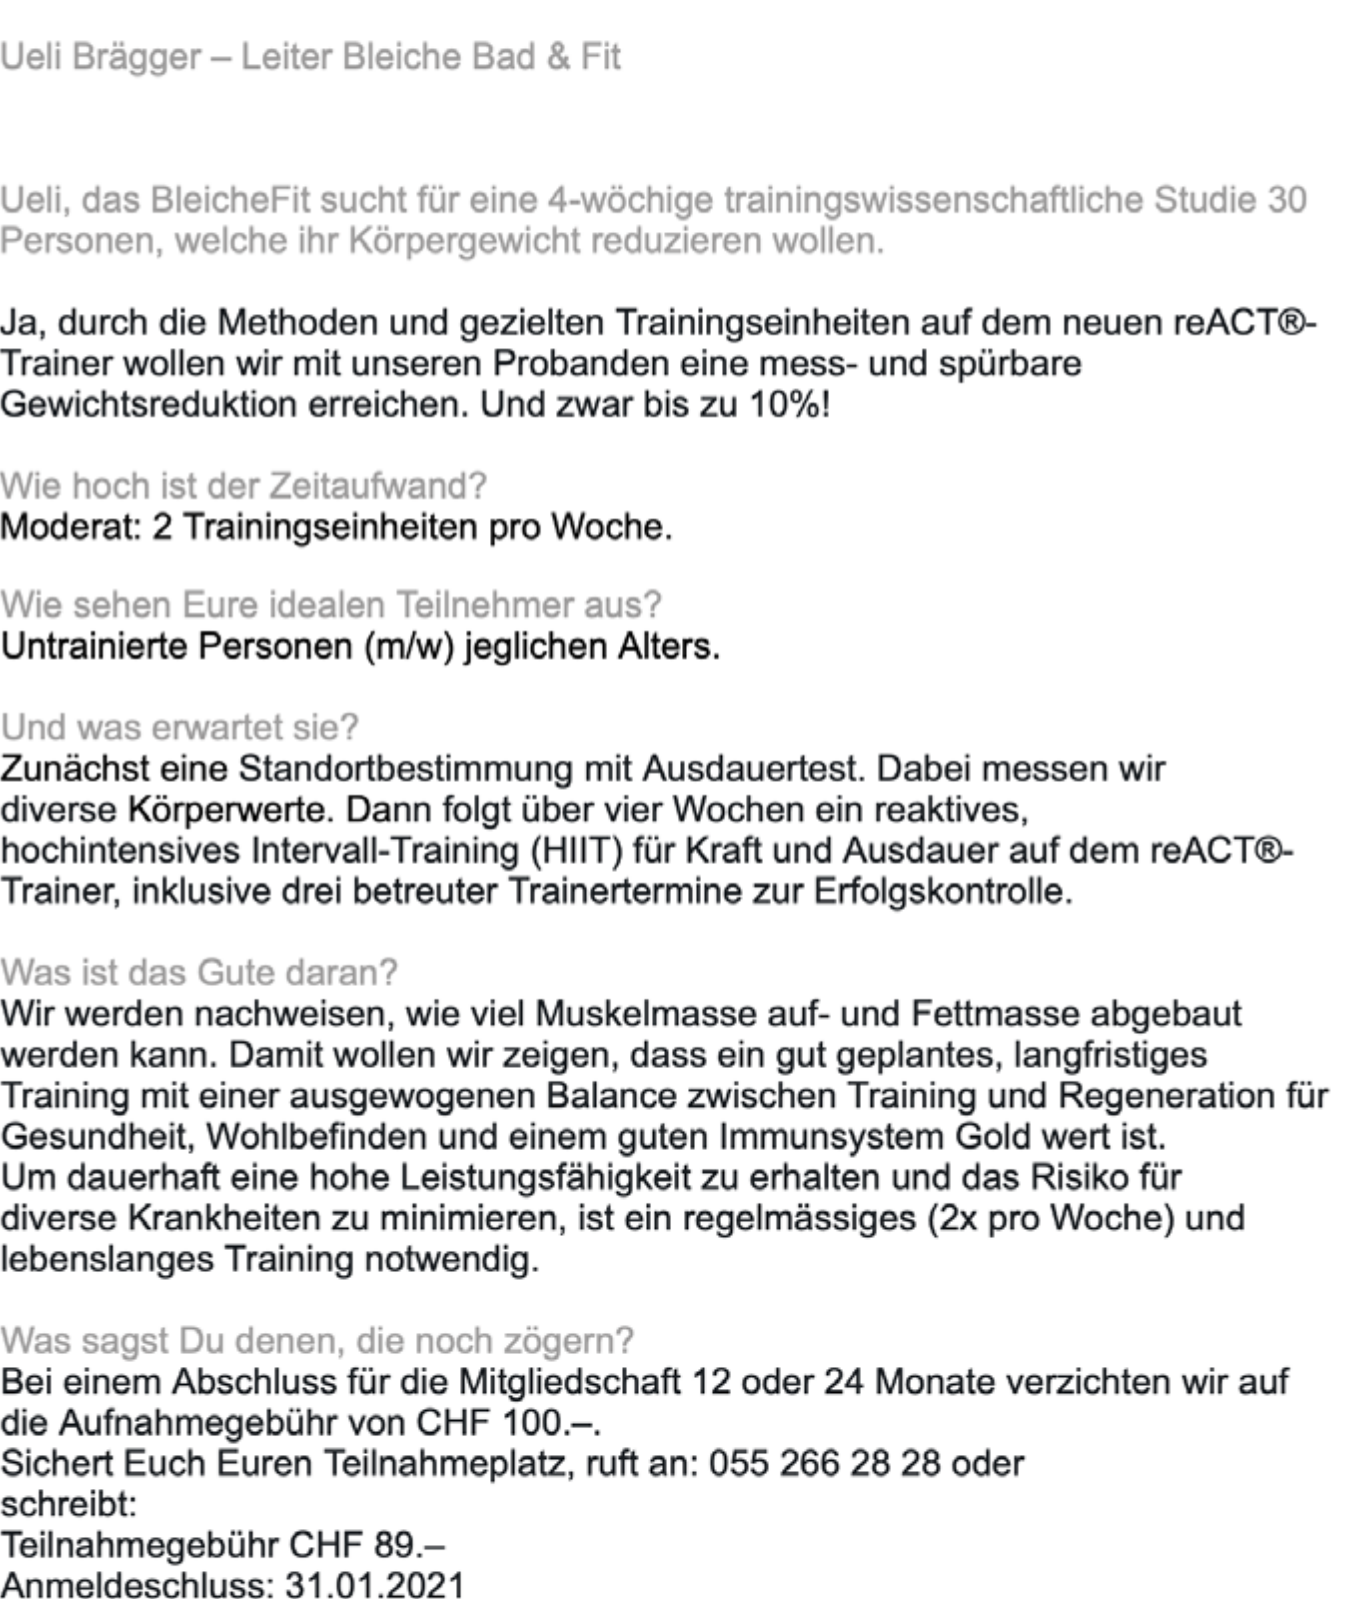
Ueli Brägger – Leiter Bleiche Bad & Fit

Ueli, das BleicheFit sucht für eine 4-wöchige trainingswissenschaftliche Studie 30 Personen, welche ihr Körpergewicht reduzieren wollen.

Ja, durch die Methoden und gezielten Trainingseinheiten auf dem neuen reACT®-Trainer wollen wir mit unseren Probanden eine mess- und spürbare Gewichtsreduktion erreichen. Und zwar bis zu 10%!

Wie hoch ist der Zeitaufwand?
Moderat: 2 Trainingseinheiten pro Woche.

Wie sehen Eure idealen Teilnehmer aus?
Untrainierte Personen (m/w) jeglichen Alters.

Und was erwartet sie?
Zunächst eine Standortbestimmung mit Ausdauertest. Dabei messen wir diverse Körperwerte. Dann folgt über vier Wochen ein reaktives, hochintensives Intervall-Training (HIIT) für Kraft und Ausdauer auf dem reACT®-Trainer, inklusive drei betreuter Trainertermine zur Erfolgskontrolle.

Was ist das Gute daran?
Wir werden nachweisen, wie viel Muskelmasse auf- und Fettmasse abgebaut werden kann. Damit wollen wir zeigen, dass ein gut geplantes, langfristiges Training mit einer ausgewogenen Balance zwischen Training und Regeneration für Gesundheit, Wohlbefinden und einem guten Immunsystem Gold wert ist.
Um dauerhaft eine hohe Leistungsfähigkeit zu erhalten und das Risiko für diverse Krankheiten zu minimieren, ist ein regelmässiges (2x pro Woche) und lebenslanges Training notwendig.

Was sagst Du denen, die noch zögern?
Bei einem Abschluss für die Mitgliedschaft 12 oder 24 Monate verzichten wir auf die Aufnahmegebühr von CHF 100.–.
Sichert Euch Euren Teilnahmeplatz, ruft an: 055 266 28 28 oder schreibt:
Teilnahmegebühr CHF 89.–
Anmeldeschluss: 31.01.2021